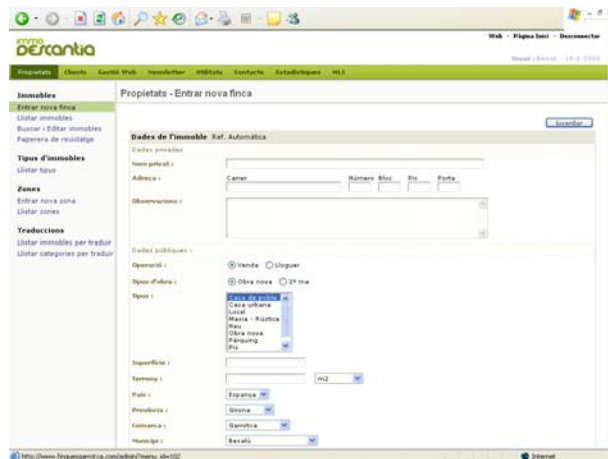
immo
DEXcantia

Web - Pàgina Inici - Desconnectar

Propietats Clients Gestió Web Newsletter Utilitats Contacte Estadístiques MLS

Immobles
Entrar nova finca
Llistar immobles
Buscar i Editar immobles
Paperera de reciclatge

Tipus d'immobles
Llistar tipus

Zones
Entrar nova zona
Llistar zones

Traduccions
Llistar immobles per traduir
Llistar categories per traduir

Propietats - Entrar nova finca

Guardar

Dades de l'immoble Ref. Automàtica

Dades privades

Nom privat :

Adreça : Carrer Número Bloc Pis Porta

Observacions :

Dades públiques :

Operació : Venda Lloguer

Tipus d'obra : Obra nova 2ª ma

Tipus : Casa de poble
Casa urbana
Local
Masia - Rústica
Nau
Obra nova
Pàrquing
Pis

Superfície :

Terreny : m2

País : Espanya

Província : Girona

Comarca : Garrotxa

Municipi : Besalú

Internet